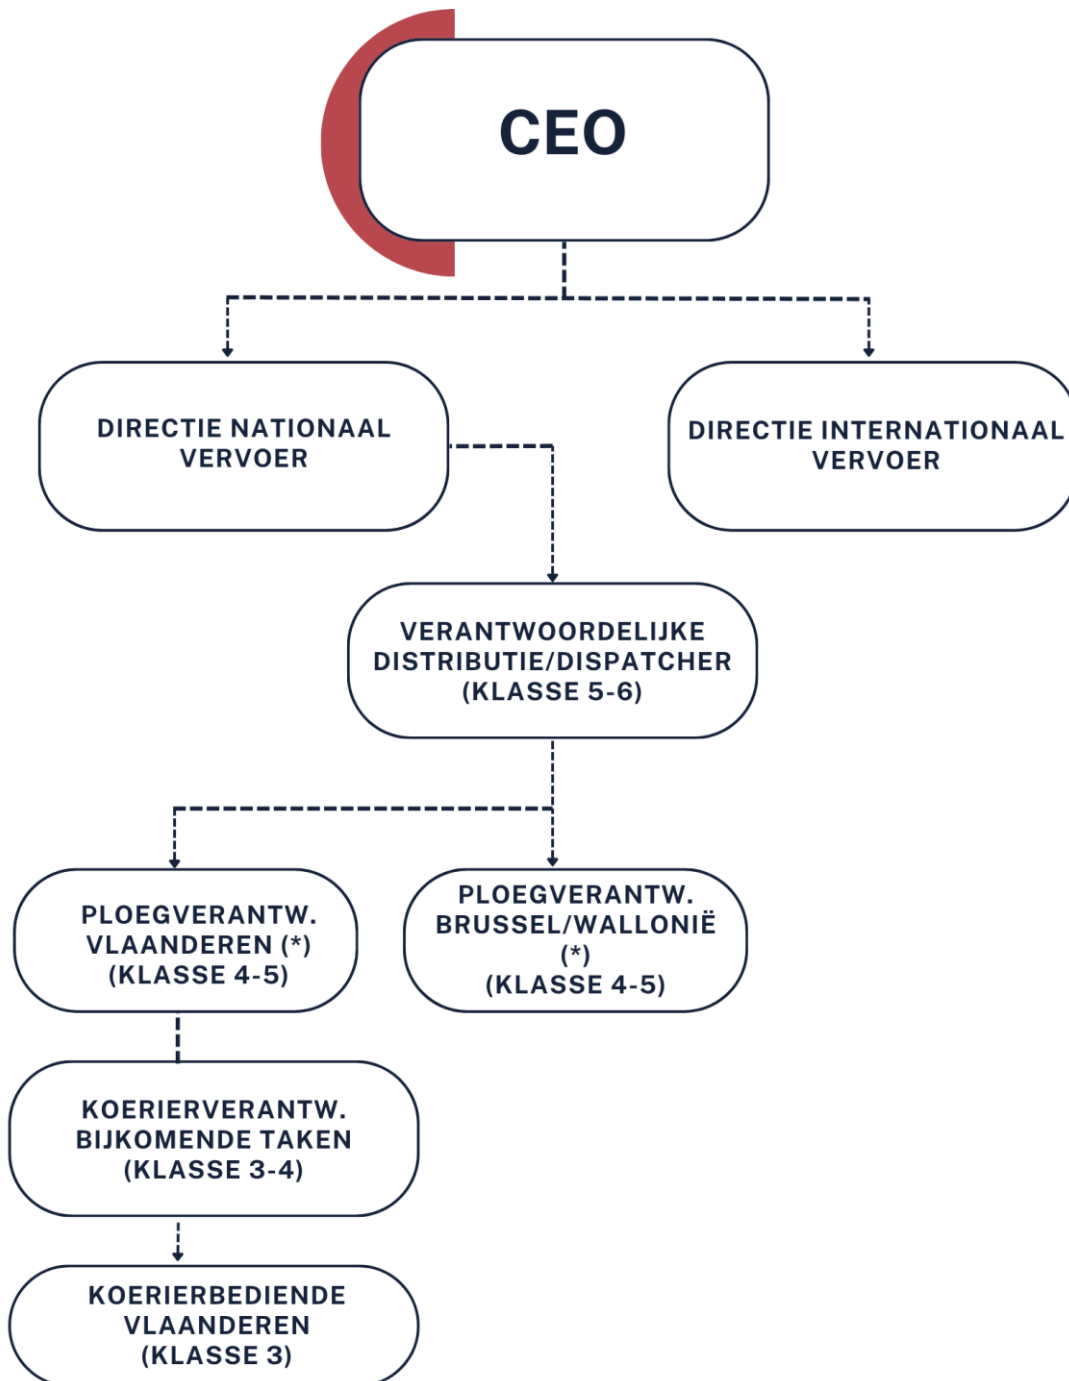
CEO

DIRECTIE NATIONAAL VERVOER

DIRECTIE INTERNATIONAAL VERVOER

VERANTWOORDELIJKE DISTRIBUTIE/DISPATCHER (KLASSE 5-6)

PLOEGVERANTW. VLAANDEREN (*) (KLASSE 4-5)

PLOEGVERANTW. BRUSSEL/WALLONIË (*) (KLASSE 4-5)

KOERIERVERANTW. BIJKOMENDE TAKEN (KLASSE 3-4)

KOERIERBEDIENDE VLAANDEREN (KLASSE 3)